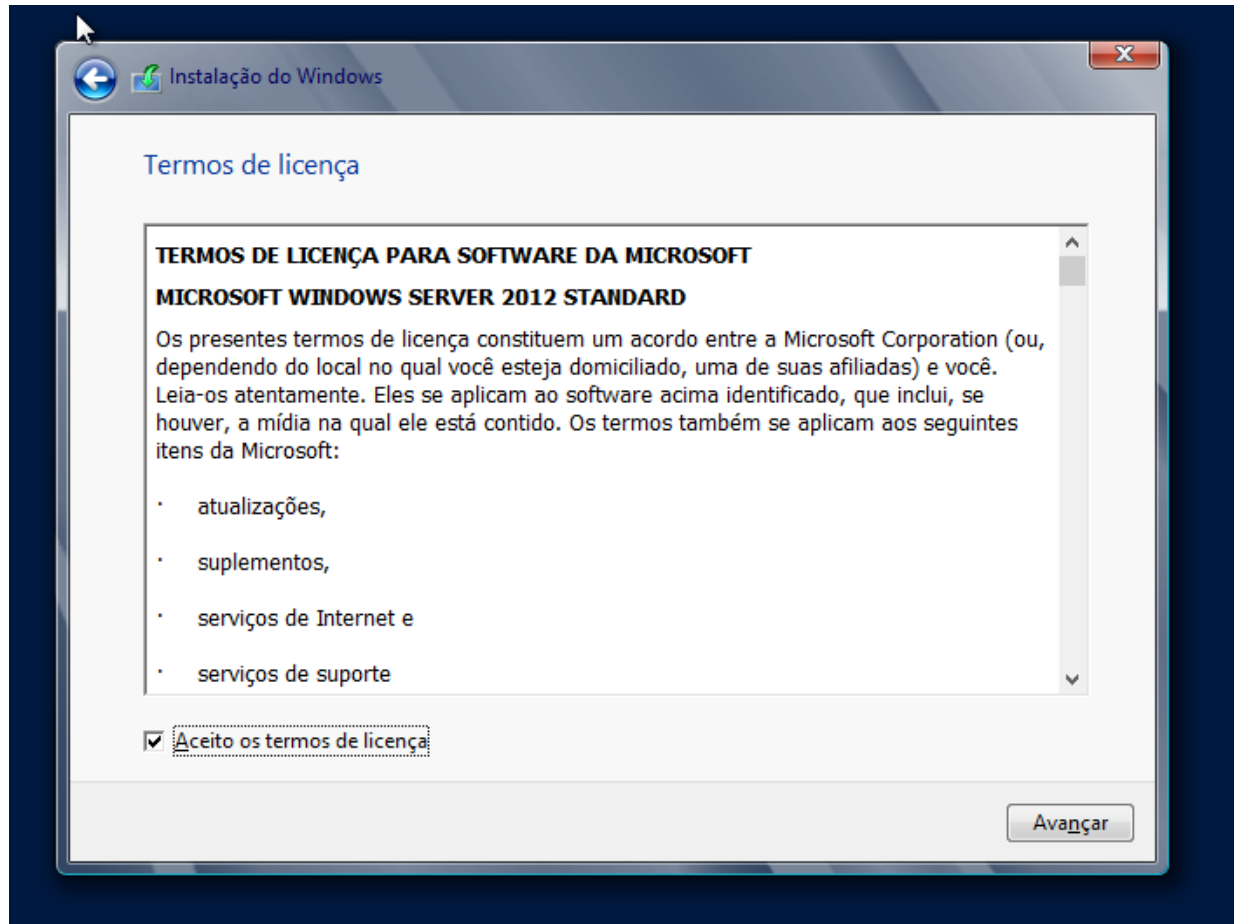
Instalação do Windows

Termos de licença

TERMOS DE LICENÇA PARA SOFTWARE DA MICROSOFT

MICROSOFT WINDOWS SERVER 2012 STANDARD

Os presentes termos de licença constituem um acordo entre a Microsoft Corporation (ou, dependendo do local no qual você esteja domiciliado, uma de suas afiliadas) e você. Leia-os atentamente. Eles se aplicam ao software acima identificado, que inclui, se houver, a mídia na qual ele está contido. Os termos também se aplicam aos seguintes itens da Microsoft:

· atualizações,

· suplementos,

· serviços de Internet e

· serviços de suporte

Aceito os termos de licença

Avançar